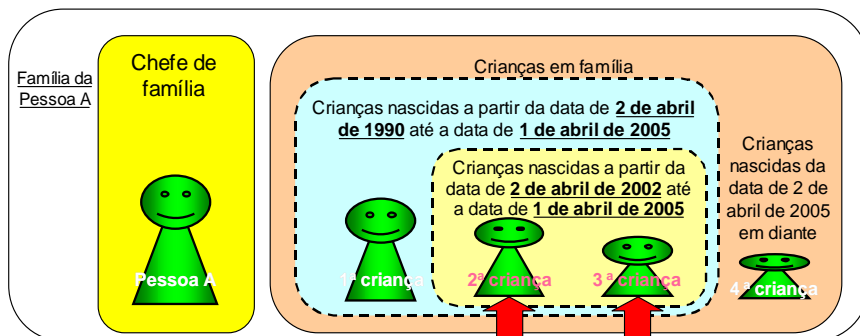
Família da Pessoa A

Chefe de família

Pessoa A

Crianças em família

Crianças nascidas a partir da data de **2 de abril de 1990** até a data de **1 de abril de 2005**

Crianças nascidas a partir da data de **2 de abril de 2002** até a data de **1 de abril de 2005**

1ª criança

2ª criança

3 ª criança

Crianças nascidas da data de 2 de abril de 2005 em diante

4 ª criança